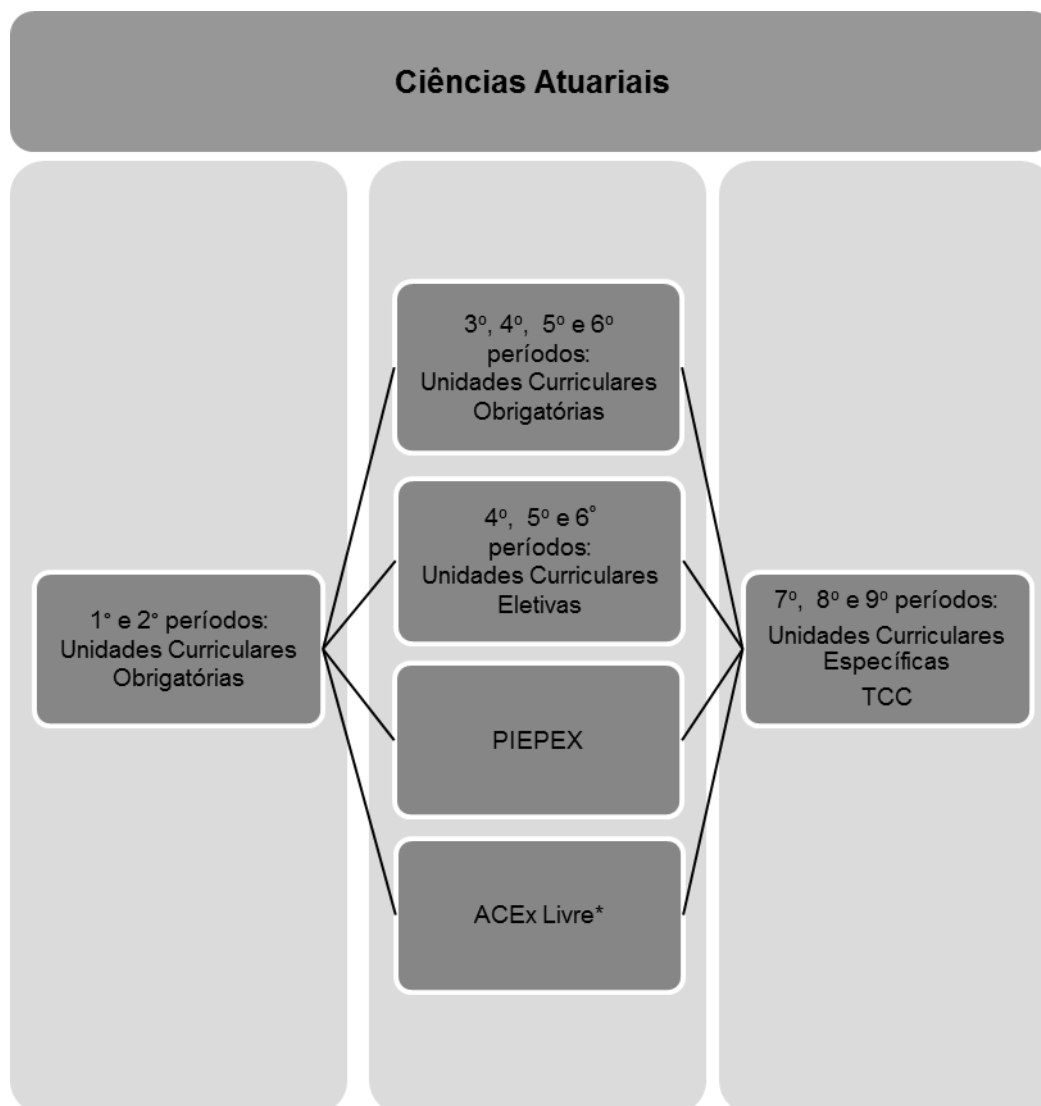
Ciências Atuariais

1° e 2° períodos: Unidades Curriculares Obrigatórias

3º, 4º, 5º e 6º períodos: Unidades Curriculares Obrigatórias

4º, 5º e 6° períodos: Unidades Curriculares Eletivas

PIEPEX

ACEx Livre*

7º, 8º e 9º períodos: Unidades Curriculares Específicas

TCC